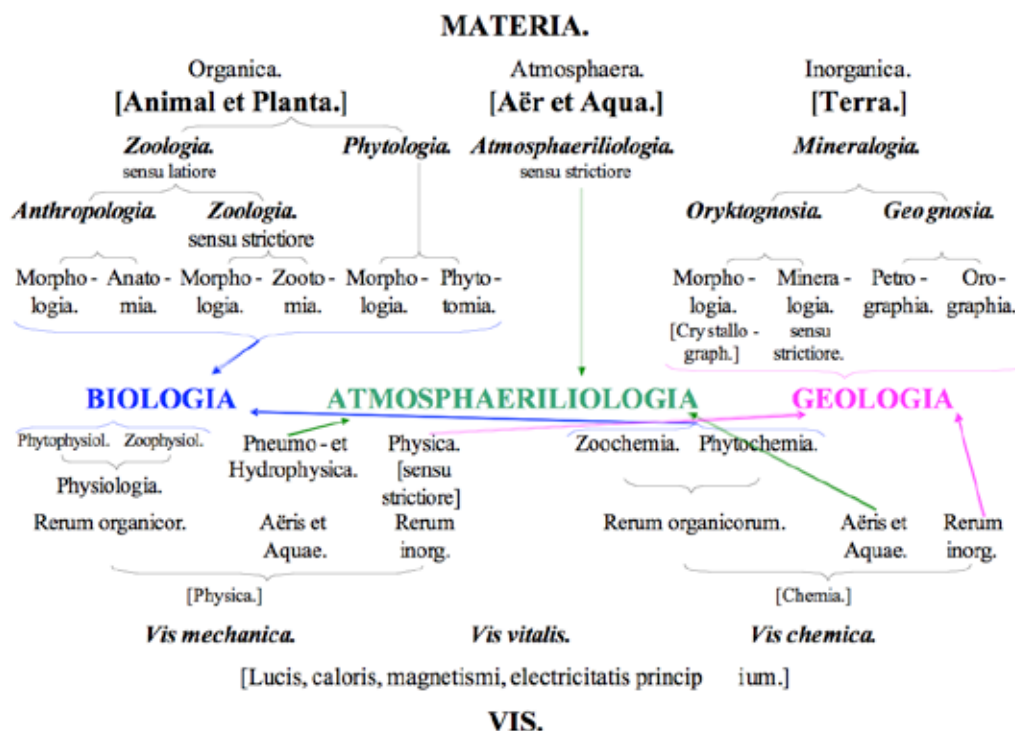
MATERIA.

Organica.
[Animal et Planta.]

Atmosphaera.
[Aër et Aqua.]

Inorganica.
[Terra.]

Zoologia.
sensu latiore

Phytologia.

Atmosphaeriliologia.
sensu strictiore

Mineralogia.

Anthropologia.

Zoologia.
sensu strictiore

Oryktognosia.

Geognosia.

Morphologia. Anatomia. Morphologia. Zootomia. Morphologia. Phytotomia.

Morphologia. [Crystallograph.] Mineralogia. sensu strictiore. Petrographia. Orographia.

BIOLOGIA

ATMOSPHAERILIOLOGIA

GEOLOGIA

Phytophysiol. Zoophysiol.
Physiologia.

Pneumo - et Hydrophysica.

Physica. [sensu strictiore]

Zoochemia. Phytochemia.

Rerum organicor.

Aëris et Aquae.

Rerum inorg.

Rerum organicorum.

Aëris et Aquae.

Rerum inorg.

[Physica.]

[Chemia.]

Vis mechanica.

Vis vitalis.

Vis chemica.

[Lucis, caloris, magnetismi, electricitatis princip ium.]

VIS.